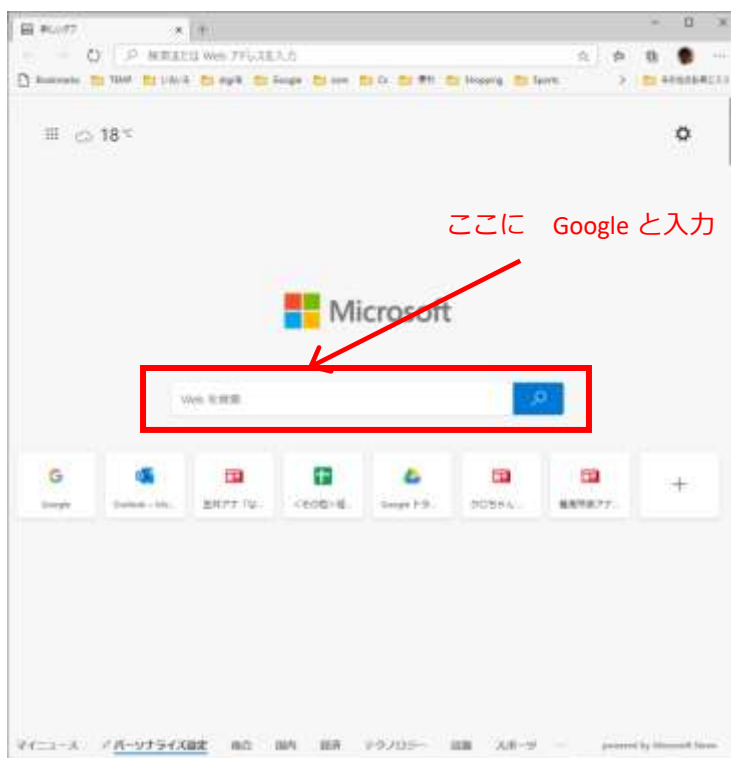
新しいタブ

検索または Web アドレスを入力

Bookmarks TEMP いろいろ digital Google vom Cr. 便利 Shopping Sports

18 ℃

ここに Google と入力

Microsoft

Web を検索

Google

Outlook – Mic...

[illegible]

<その他>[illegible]

Google ドラ...

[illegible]

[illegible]

+

マイニュース パーソナライズ設定 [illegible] 国内 経済 テクノロジー 国際 スポーツ … powered by Microsoft News